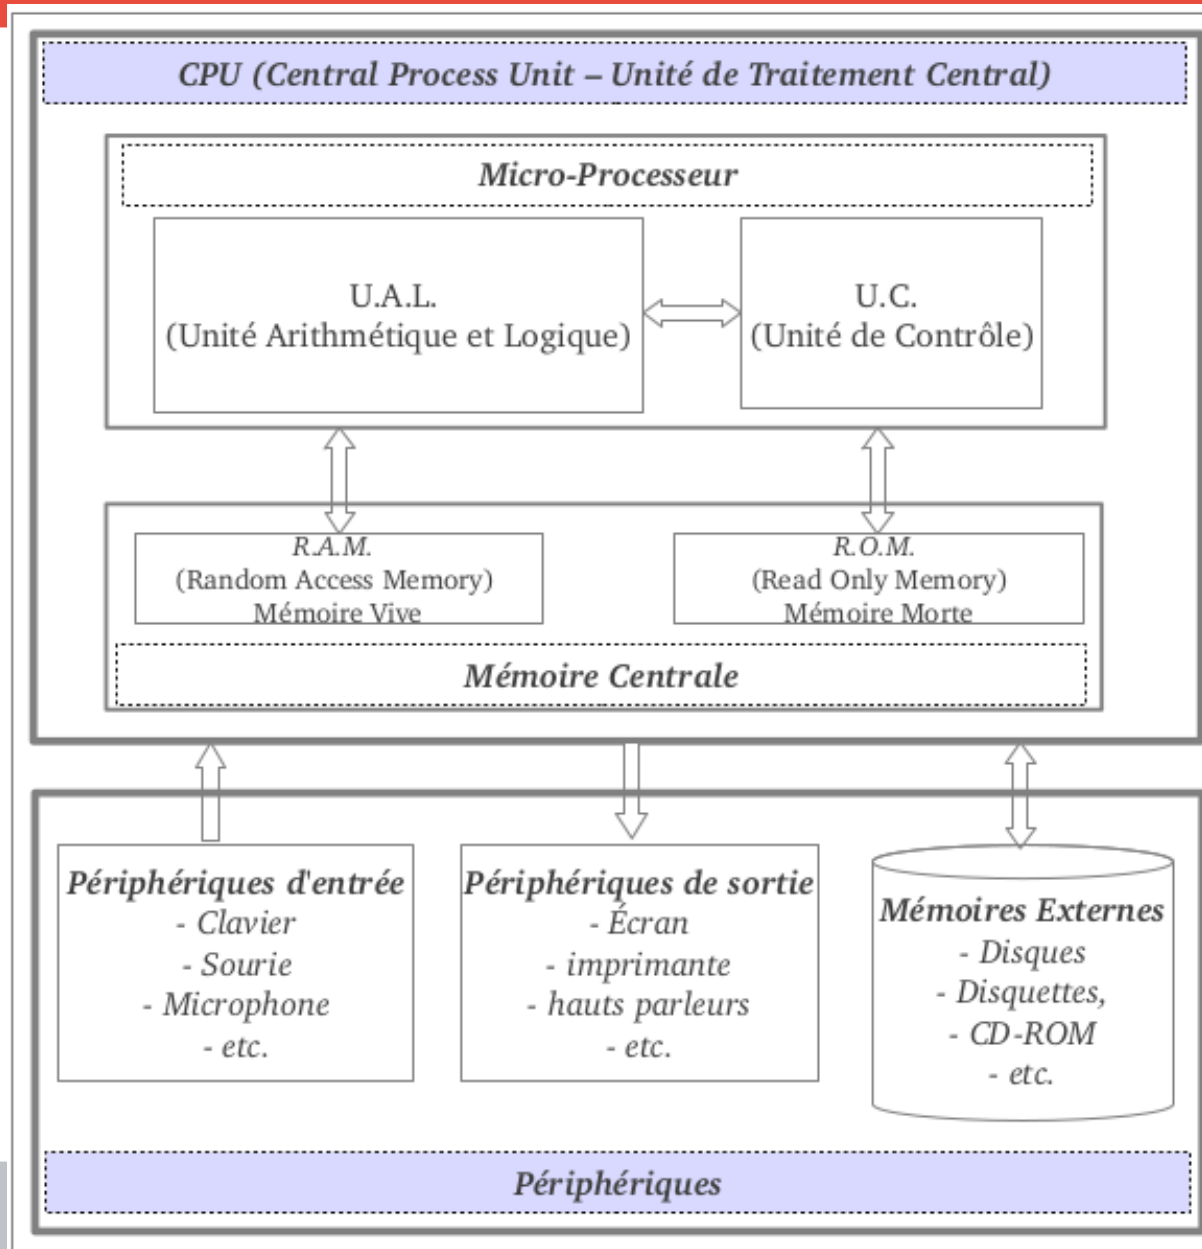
CPU (Central Process Unit – Unité de Traitement Central)

Micro-Processeur

U.A.L.
(Unité Arithmétique et Logique)

U.C.
(Unité de Contrôle)

R.A.M.
(Random Access Memory)
Mémoire Vive

R.O.M.
(Read Only Memory)
Mémoire Morte

Mémoire Centrale

Périphériques d'entrée
- Clavier
- Sourie
- Microphone
- etc.

Périphériques de sortie
- Écran
- imprimante
- hauts parleurs
- etc.

Mémoires Externes
- Disques
- Disquettes,
- CD-ROM
- etc.

Périphériques